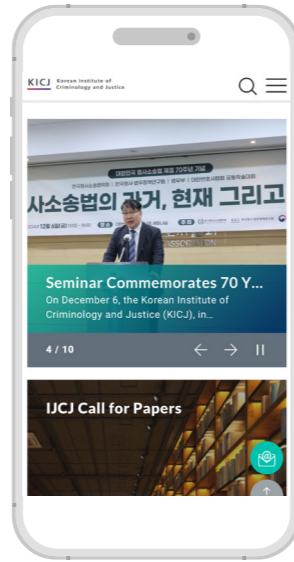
KICJ Korean Institute of Criminology and Justice

대한민국 형사소송법 제정 70주년 기념

사소송법의 과거, 현재 그리고

Seminar Commemorates 70 Y...

On December 6, the Korean Institute of Criminology and Justice (KICJ), in...

4 / 10

IJCJ Call for Papers